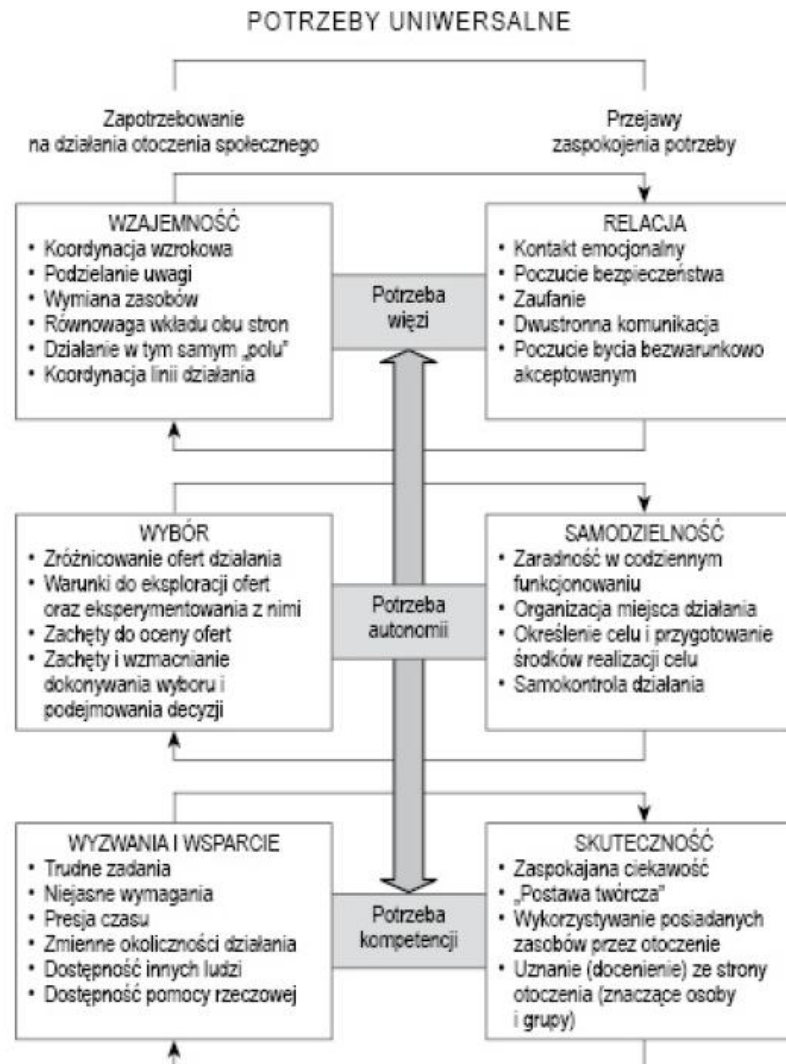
POTRZEBY UNIWERSALNE

Zapotrzebowanie na działania otoczenia społecznego

Przejawy zaspokojenia potrzeby

WZAJEMNOŚĆ
• Koordynacja wzrokowa
• Podzielanie uwagi
• Wymiana zasobów
• Równowaga wkładu obu stron
• Działanie w tym samym „polu"
• Koordynacja linii działania

Potrzeba więzi

RELACJA
• Kontakt emocjonalny
• Poczucie bezpieczeństwa
• Zaufanie
• Dwustronna komunikacja
• Poczucie bycia bezwarunkowo akceptowanym

WYBÓR
• Zróżnicowanie ofert działania
• Warunki do eksploracji ofert oraz eksperymentowania z nimi
• Zachęty do oceny ofert
• Zachęty i wzmacnianie dokonywania wyboru i podejmowania decyzji

Potrzeba autonomii

SAMODZIELNOŚĆ
• Zaradność w codziennym funkcjonowaniu
• Organizacja miejsca działania
• Określenie celu i przygotowanie środków realizacji celu
• Samokontrola działania

WYZWANIA I WSPARCIE
• Trudne zadania
• Niejasne wymagania
• Presja czasu
• Zmienne okoliczności działania
• Dostępność innych ludzi
• Dostępność pomocy rzeczowej

Potrzeba kompetencji

SKUTECZNOŚĆ
• Zaspokajana ciekawość
• „Postawa twórcza"
• Wykorzystywanie posiadanych zasobów przez otoczenie
• Uznanie (docenienie) ze strony otoczenia (znaczące osoby i grupy)